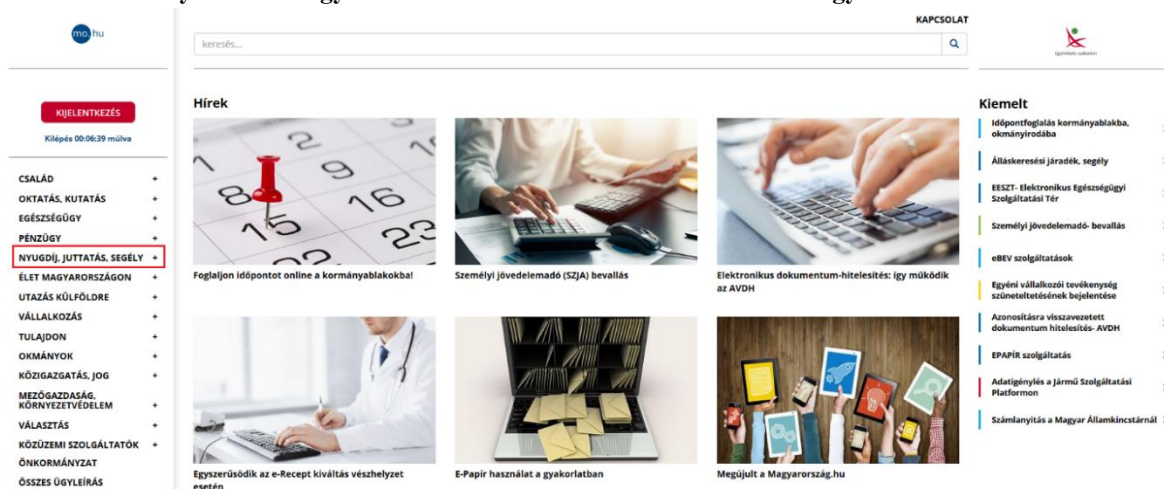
mo.hu

KAPCSOLAT

keresés...

KIJELENTKEZÉS

Kilépés 00:06:39 múlva

CSALÁD +
OKTATÁS, KUTATÁS +
EGÉSZSÉGÜGY +
PÉNZÜGY +
NYUGDÍJ, JUTTATÁS, SEGÉLY +
ÉLET MAGYARORSZÁGON +
UTAZÁS KÜLFÖLDRE +
VÁLLALKOZÁS +
TULAJDON +
OKMÁNYOK +
KÖZIGAZGATÁS, JOG +
MEZŐGAZDASÁG, KÖRNYEZETVÉDELEM +
VÁLASZTÁS +
KÖZÜZEMI SZOLGÁLTATÓK +
ÖNKORMÁNYZAT
ÖSSZES ÜGYLEÍRÁS

Hírek

Foglaljon időpontot online a kormányablakokba!

Személyi jövedelemadó (SZJA) bevallás

Elektronikus dokumentum-hitelesítés: így működik az AVDH

Egyszerűsödik az e-Recept kiváltás vészhelyzet esetén

E-Papír használat a gyakorlatban

Megújult a Magyarország.hu

Kiemelt

Időpontfoglalás kormányablakba, okmányirodába

Álláskeresési járadék, segély

EESZT- Elektronikus Egészségügyi Szolgáltatási Tér

Személyi jövedelemadó- bevallás

eBEV szolgáltatások

Egyéni vállalkozói tevékenység szüneteltetésének bejelentése

Azonosításra visszavezetett dokumentum hitelesítés- AVDH

EPAPÍR szolgáltatás

Adatigénylés a Jármű Szolgáltatási Platformon

Számlanyitás a Magyar Államkincstárnál